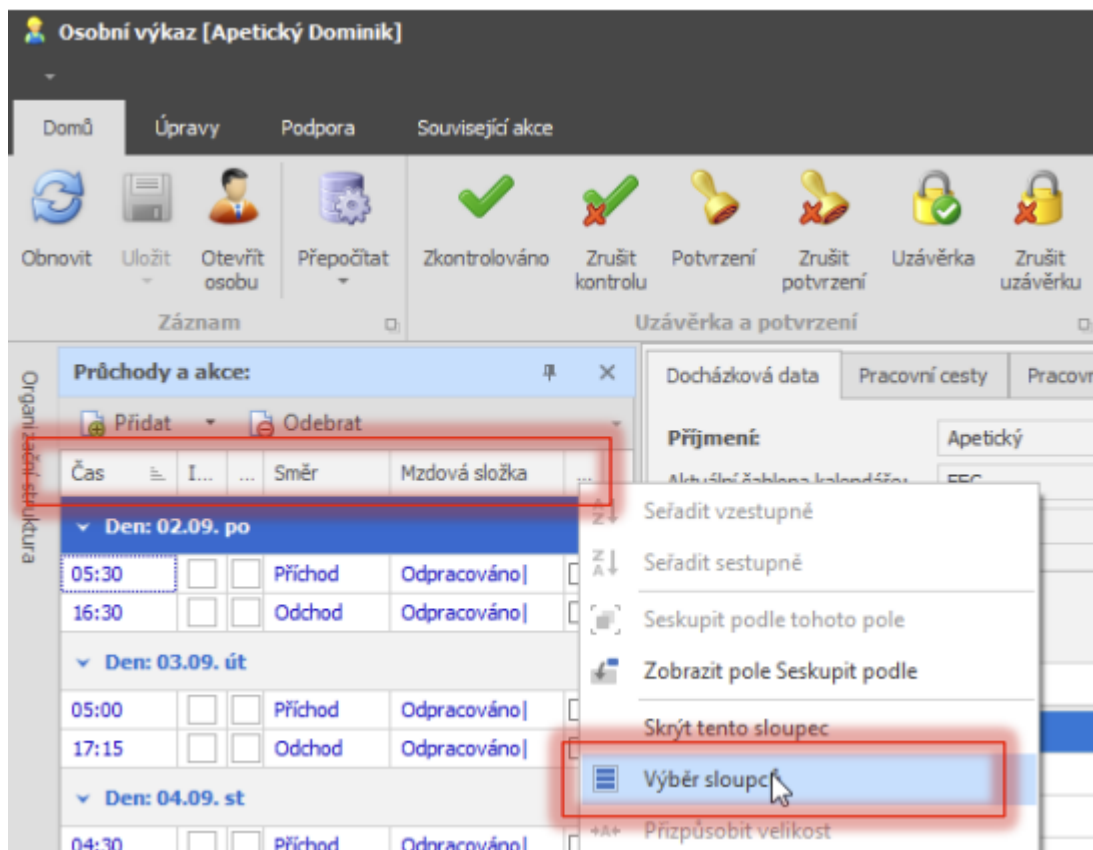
Osobní výkaz [Apetický Dominik]

Domů
Úpravy
Podpora
Související akce

Obnovit
Uložit
Otevřít osobu
Přepočítat
Záznam

Zkontrolováno
Zrušit kontrolu
Potvrzení
Zrušit potvrzení
Uzávěrka
Zrušit uzávěrku
Uzávěrka a potvrzení

Organizační struktura

Průchody a akce:

Přidat
Odebrat

| Čas | I... | ... | Směr | Mzdová složka | ... |
|---|---|---|---|---|---|
| Den: 02.09. po | | | | | |
| 05:30 | | | Příchod | Odpracováno\| | |
| 16:30 | | | Odchod | Odpracováno\| | |
| Den: 03.09. út | | | | | |
| 05:00 | | | Příchod | Odpracováno\| | |
| 17:15 | | | Odchod | Odpracováno\| | |
| Den: 04.09. st | | | | | |
| 04:30 | | | Příchod | Odpracováno\| | |

Docházková data
Pracovní cesty
Pracovn

Příjmení:
Apetický
Aktuální šablona kalendáře:
FEC

Seřadit vzestupně
Seřadit sestupně
Seskupit podle tohoto pole
Zobrazit pole Seskupit podle
Skrýt tento sloupec
Výběr sloupců
Přizpůsobit velikost